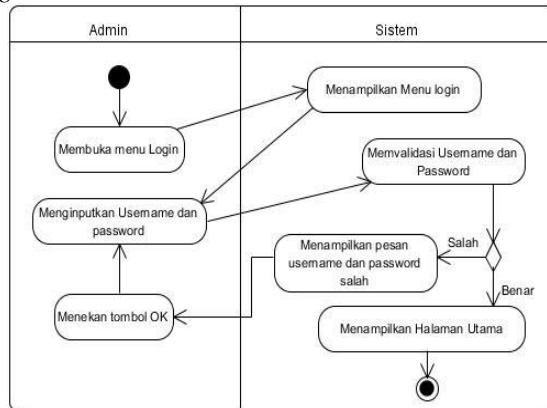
Admin

Sistem

Membuka menu Login

Menampilkan Menu login

Memvalidasi Username dan Password

Menginputkan Username dan password

Menampilkan pesan username dan password salah

Salah

Benar

Menekan tombol OK

Menampilkan Halaman Utama